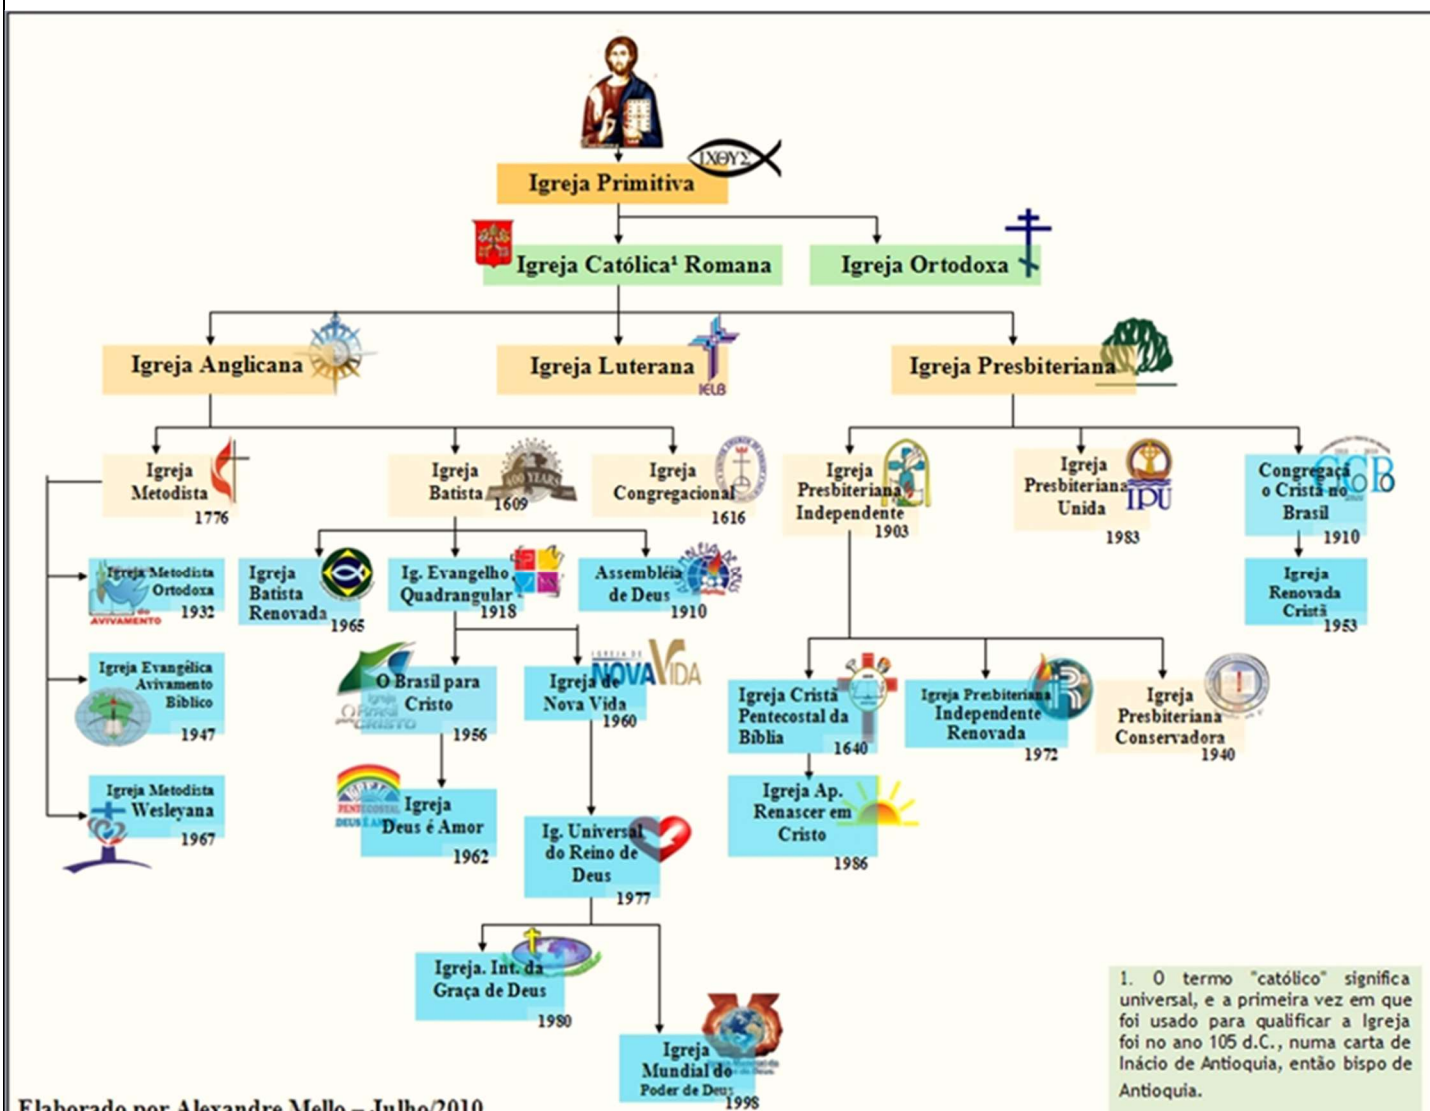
ΙΧΘΥΣ

Igreja Primitiva

Igreja Católica¹ Romana

Igreja Ortodoxa

Igreja Anglicana

Igreja Luterana

IELB

Igreja Presbiteriana

Igreja Metodista 1776

Igreja Batista 1609

400 YEARS

Igreja Congregacional 1616

Igreja Presbiteriana Independente 1903

Igreja Presbiteriana Unida 1983

IPU

Congregação Cristã no Brasil 1910

CCB

Igreja Renovada Cristã 1953

Igreja Metodista Ortodoxa 1932

AVIVAMENTO

Igreja Batista Renovada 1965

Ig. Evangelho Quadrangular 1918

Assembléia de Deus 1910

Igreja Evangélica Avivamento Bíblico 1947

O Brasil para Cristo 1956

Igreja de Nova Vida 1960

NOVA VIDA

Igreja Cristã Pentecostal da Bíblia 1640

Igreja Presbiteriana Independente Renovada 1972

Igreja Presbiteriana Conservadora 1940

Igreja Metodista Wesleyana 1967

Igreja Deus é Amor 1962

PENTECOSTAL DEUS É AMOR

Ig. Universal do Reino de Deus 1977

Igreja Ap. Renascer em Cristo 1986

Igreja. Int. da Graça de Deus 1980

Igreja Mundial do Poder de Deus 1998

1. O termo "católico" significa universal, e a primeira vez em que foi usado para qualificar a Igreja foi no ano 105 d.C., numa carta de Inácio de Antioquia, então bispo de Antioquia.

Elaborado por Alexandre Mello – Julho/2010